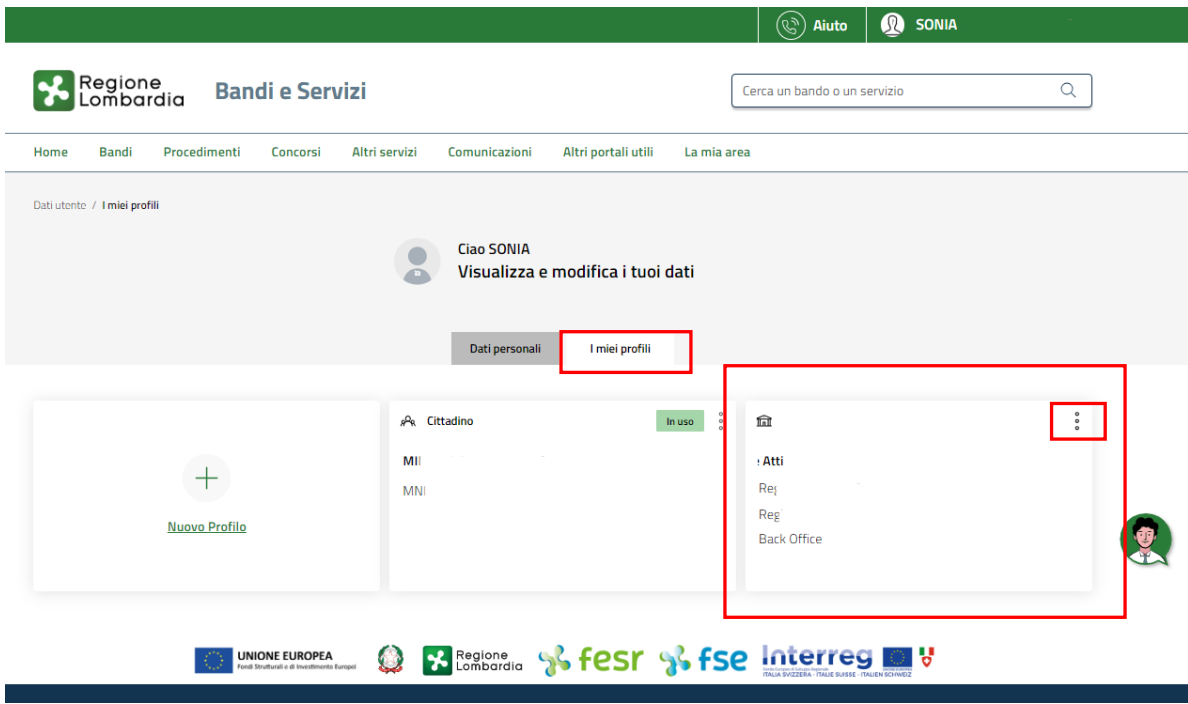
Aiuto SONIA

Regione Lombardia Bandi e Servizi

Cerca un bando o un servizio

Home Bandi Procedimenti Concorsi Altri servizi Comunicazioni Altri portali utili La mia area

Dati utente / I miei profili

Ciao SONIA
Visualizza e modifica i tuoi dati

Dati personali I miei profili

Nuovo Profilo

Cittadino In uso

MI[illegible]

MN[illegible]

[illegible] Atti

Reg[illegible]

Reg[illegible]

Back Office

UNIONE EUROPEA
Fondi Strutturali e di Investimento Europei

Regione Lombardia

fesr fse Interreg
ITALIA SVIZZERA · ITALIE SUISSE · ITALIEN SCHWEIZ